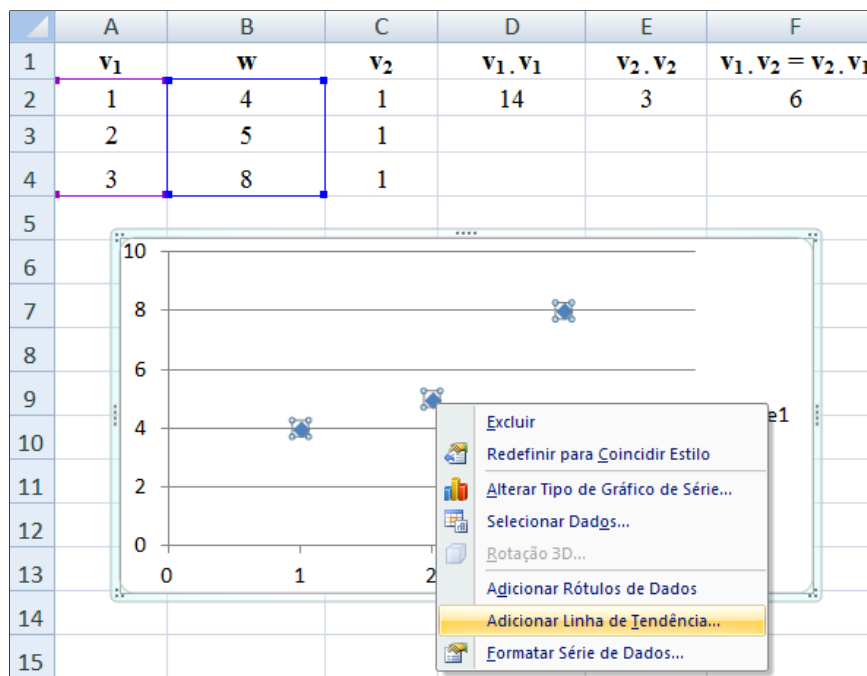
| | A | B | C | D | E | F |
|---|---|---|---|---|---|---|
| 1 | $v_1$ | w | $v_2$ | $v_1 . v_1$ | $v_2 . v_2$ | $v_1 . v_2 = v_2 . v_1$ |
| 2 | 1 | 4 | 1 | 14 | 3 | 6 |
| 3 | 2 | 5 | 1 | | | |
| 4 | 3 | 8 | 1 | | | |
| 5 | | | | | | |
| 6 | | | | | | |
| 7 | | | | | | |
| 8 | | | | | | |
| 9 | | | | | | |
| 10 | | | | | | |
| 11 | | | | | | |
| 12 | | | | | | |
| 13 | | | | | | |
| 14 | | | | | | |
| 15 | | | | | | |

10
8
6
4
2
0
0 1 2
e1

Excluir
Redefinir para Coincidir Estilo
Alterar Tipo de Gráfico de Série...
Selecionar Dados...
Rotação 3D...
Adicionar Rótulos de Dados
Adicionar Linha de Tendência...
Formatar Série de Dados...